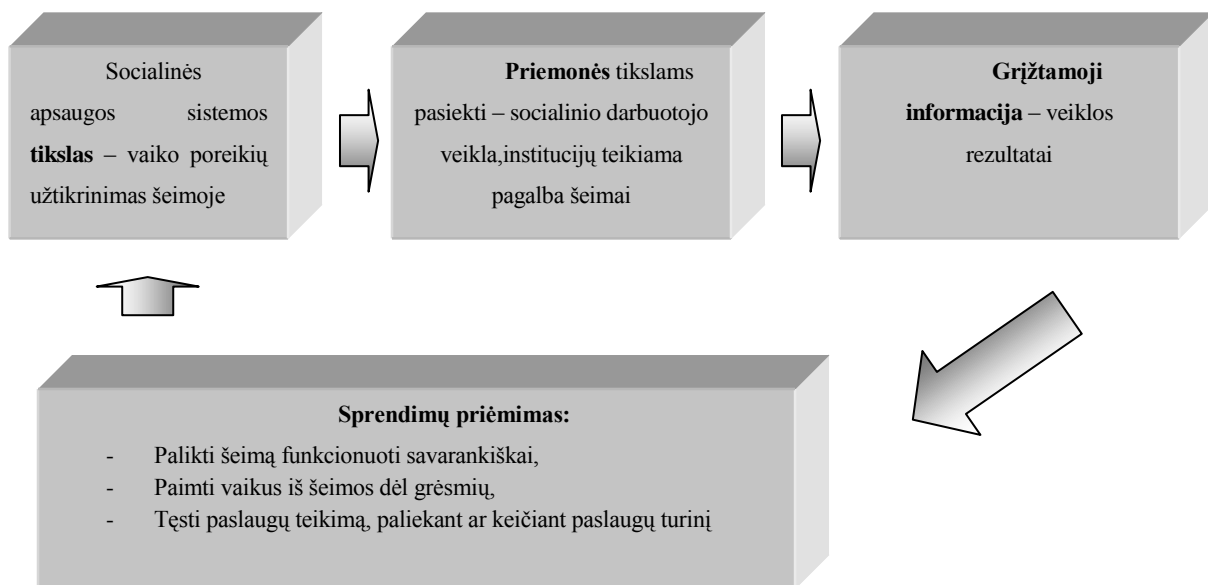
Socialinės apsaugos sistemos **tikslas** – vaiko poreikių užtikrinimas šeimoje

**Priemonės** tikslams pasiekti – socialinio darbuotojo veikla,institucijų teikiama pagalba šeimai

**Grįžtamoji informacija** – veiklos rezultatai

**Sprendimų priėmimas:**

- Palikti šeimą funkcionuoti savarankiškai,
- Paimti vaikus iš šeimos dėl grėsmių,
- Tęsti paslaugų teikimą, paliekant ar keičiant paslaugų turinį